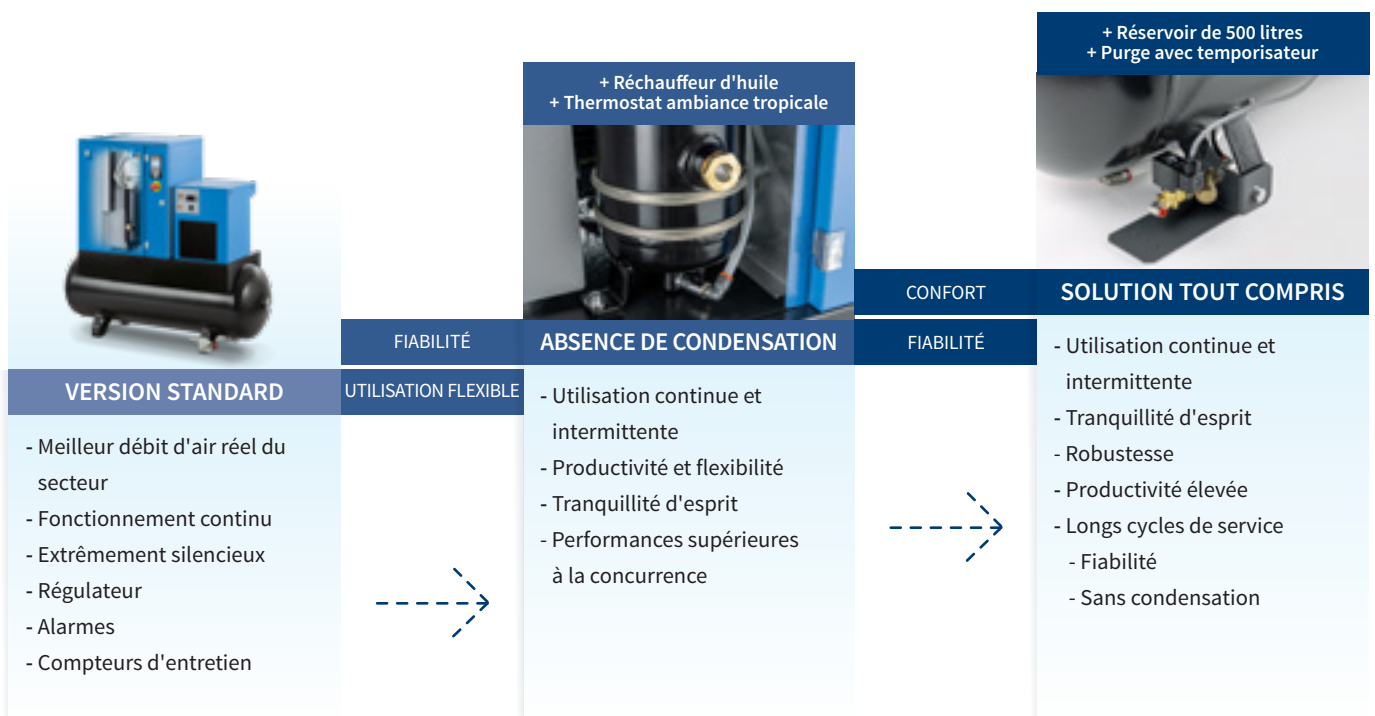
VERSION STANDARD

- Meilleur débit d'air réel du secteur
- Fonctionnement continu
- Extrêmement silencieux
- Régulateur
- Alarmes
- Compteurs d'entretien

FIABILITÉ

UTILISATION FLEXIBLE

+ Réchauffeur d'huile
+ Thermostat ambiance tropicale

ABSENCE DE CONDENSATION

- Utilisation continue et intermittente
- Productivité et flexibilité
- Tranquillité d'esprit
- Performances supérieures à la concurrence

CONFORT

FIABILITÉ

+ Réservoir de 500 litres
+ Purge avec temporisateur

SOLUTION TOUT COMPRIS

- Utilisation continue et intermittente
- Tranquillité d'esprit
- Robustesse
- Productivité élevée
- Longs cycles de service
- Fiabilité
- Sans condensation